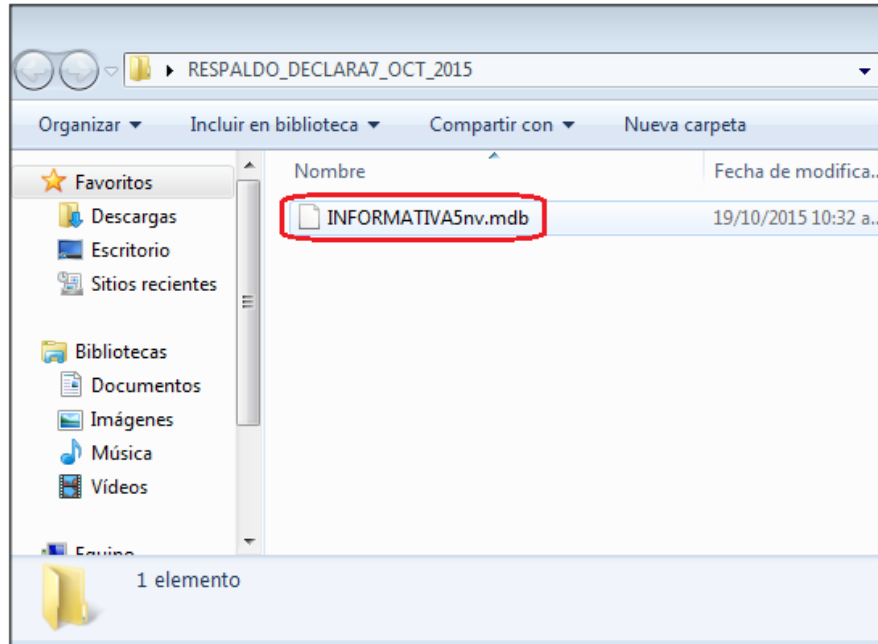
▸ RESPALDO_DECLARA7_OCT_2015

Organizar ▾ Incluir en biblioteca ▾ Compartir con ▾ Nueva carpeta

Favoritos
Descargas
Escritorio
Sitios recientes

Bibliotecas
Documentos
Imágenes
Música
Vídeos

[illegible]

Nombre
Fecha de modifica...

INFORMATIVA5nv.mdb
19/10/2015 10:32 a...

1 elemento